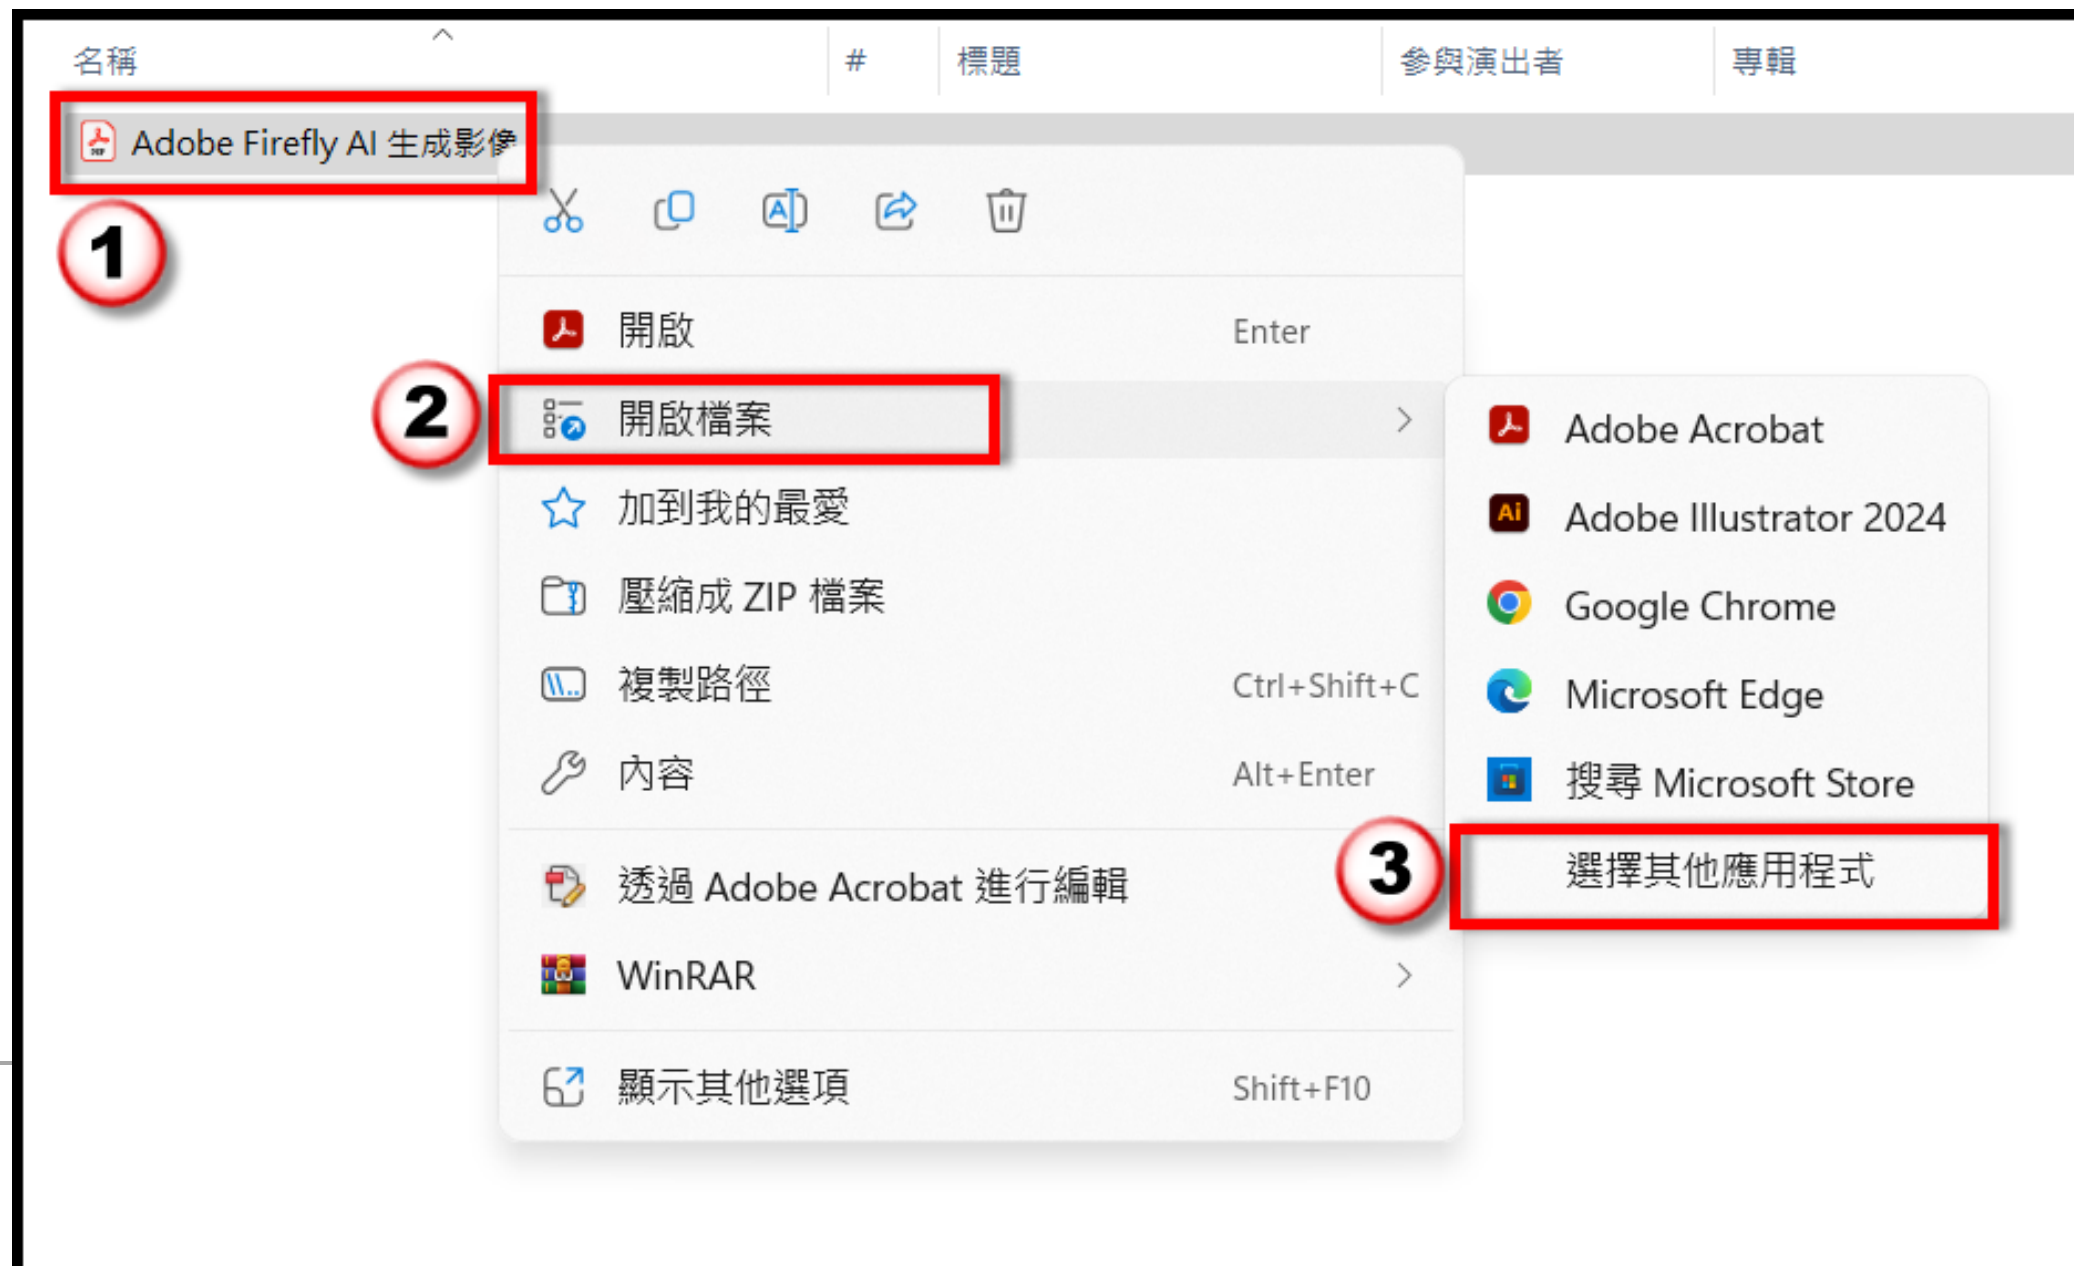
名稱 | # | 標題 | 參與演出者 | 專輯

Adobe Firefly AI 生成影像

1

開啟 Enter

2

開啟檔案 >

加到我的最愛

壓縮成 ZIP 檔案

複製路徑 Ctrl+Shift+C

內容 Alt+Enter

透過 Adobe Acrobat 進行編輯

WinRAR >

顯示其他選項 Shift+F10

Adobe Acrobat

Adobe Illustrator 2024

Google Chrome

Microsoft Edge

搜尋 Microsoft Store

3

選擇其他應用程式